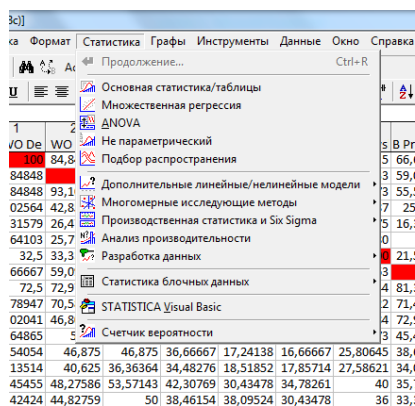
Bc)]

а Формат Статистика Графы Инструменты Данные Окно Справка

Продолжение... Ctrl+R

Основная статистика/таблицы
Множественная регрессия
ANOVA
Не параметрический
Подбор распространения

Дополнительные линейные/нелинейные модели
Многомерные исследующие методы
Производственная статистика и Six Sigma
Анализ производительности
Разработка данных

Статистика блочных данных

STATISTICA Visual Basic

Счетчик вероятности

| 1 | 2 | | | | | | | |
|---|---|---|---|---|---|---|---|---|
| WO De | WO | | | | | s | B Pr | |
| 100 | 84,84 | | | | | 5 | 66,6 | |
| 84848 | | | | | | 3 | 59,6 | |
| 84848 | 93,1 | | | | | 3 | 55,9 | |
| 02564 | 42,8 | | | | | 5 | 42,8 | |
| 31579 | 26,4 | | | | | 5 | 16,3 | |
| 64103 | 25,7 | | | | | | | |
| 32,5 | 33,3 | | | | | 0 | 21,5 | |
| 66667 | 59,0 | | | | | | | |
| 72,5 | 72,9 | | | | | | 81,2 | |
| 78947 | 70,5 | | | | | | 81,3 | |
| 02041 | 46,8 | | | | | | 55,1 | |
| 64865 | | | | | | | 55,8 | |
| 54054 | 46,875 | 46,875 | 36,66667 | 17,24138 | 16,66667 | 25,80645 | 38,2 | |
| 13514 | 40,625 | 36,36364 | 34,48276 | 18,51852 | 17,85714 | 27,58621 | 36,0 | |
| 45455 | 48,27586 | 53,57143 | 42,30769 | 30,43478 | 34,78261 | 40 | 35,5 | |
| 42424 | 44,82759 | 50 | 38,46154 | 38,09524 | 30,43478 | 40 | 32,2 | |